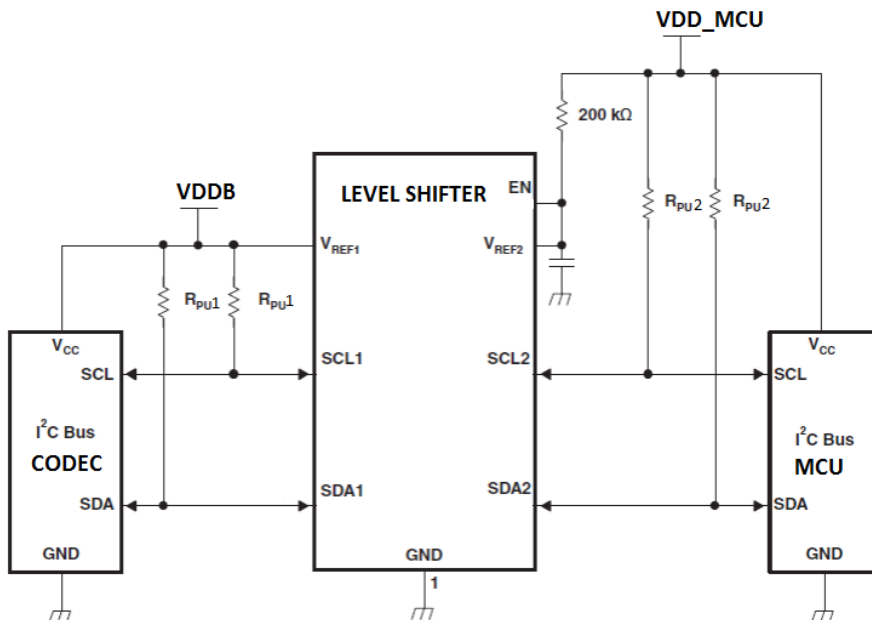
VDD_MCU

200 kΩ

VDDB

LEVEL SHIFTER

EN

$V_{REF1}$

$V_{REF2}$

$R_{PU}1$

$R_{PU}1$

$R_{PU}2$

$R_{PU}2$

$V_{CC}$

SCL

$I^2C$ Bus

CODEC

SDA

GND

SCL1

SDA1

SCL2

SDA2

GND

1

$V_{CC}$

SCL

$I^2C$ Bus

MCU

SDA

GND